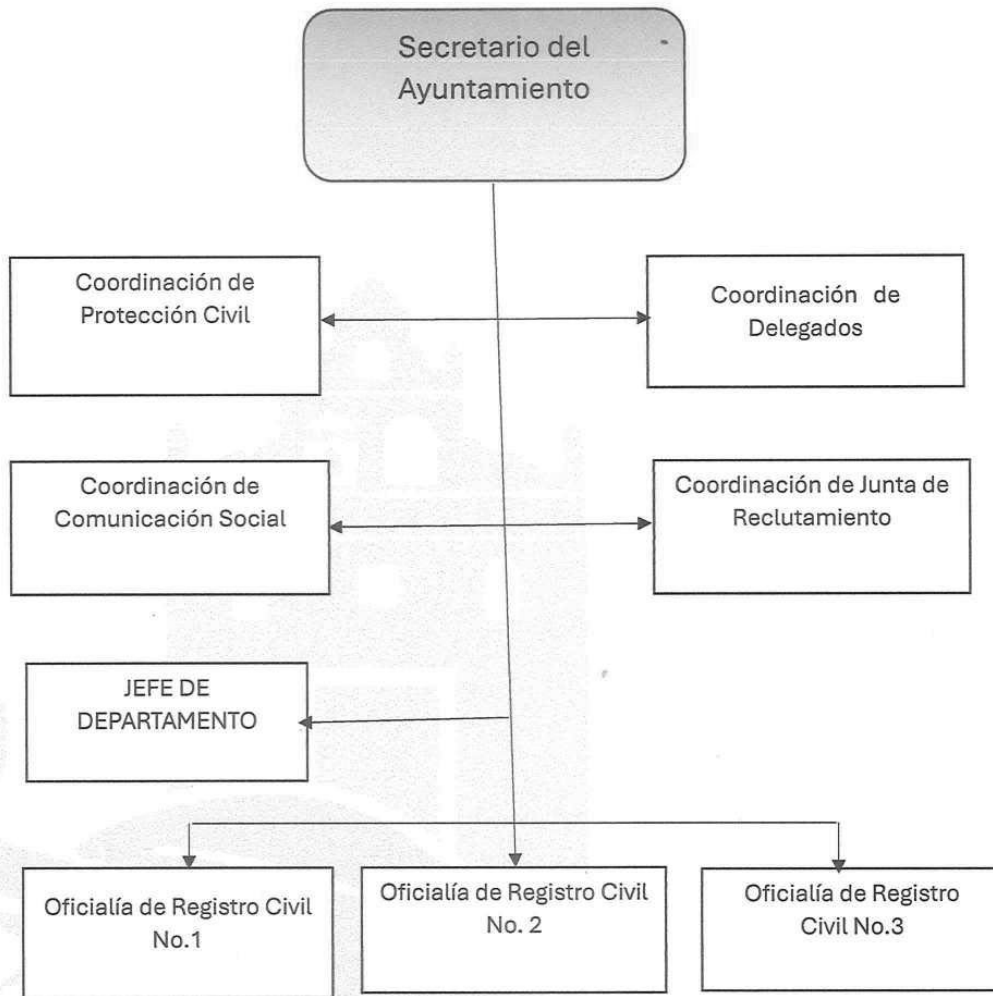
Secretario del Ayuntamiento

Coordinación de Protección Civil

Coordinación de Delegados

Coordinación de Comunicación Social

Coordinación de Junta de Reclutamiento

JEFE DE DEPARTAMENTO

Oficialía de Registro Civil No.1

Oficialía de Registro Civil No. 2

Oficialía de Registro Civil No.3